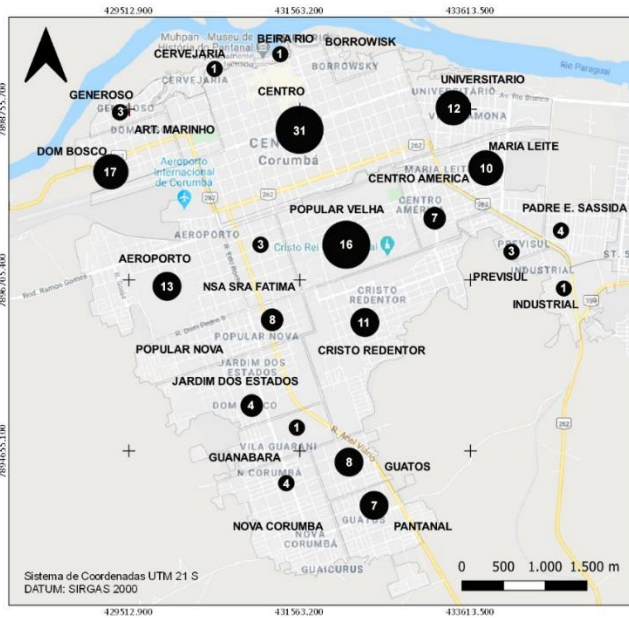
429512.900
431563.200
433613.500

Muhpan Museu de História do Pantanal

BEIRA RIO
1
BORROWISK
BORROWSK
CERVEJARIA
1
CERVEJARIA
GENEROSO
3
GENEROSO
UNIVERSITARIO
12
UNIVERSITARIO
Rio Paraguai
CENTRO
31
CENTRO
Corumbá
ART. MARINHO
DOM BOSCO
17
Aeroporto Internacional de Corumbá
MARIA LEITE
10
MARIA LEITE
CENTRO AMERICA
CENTRO AMERICA
7
POPULAR VELHA
16
Cristo Rei
PADRE E. SASSIDA
4
AEROPORTO
3
PREVISUL
3
PREVISUL
INDUSTRIAL
AEROPORTO
13
NSA SRA FATIMA
INDUSTRIAL
1
CRISTO REDENTOR
11
8
POPULAR NOVA
POPULAR NOVA
CRISTO REDENTOR
JARDIM DOS ESTADOS
JARDIM DOS ESTADOS
4
DOM BOSCO
1
VILA GUARANI
GUANABARA
8
GUATOS
4
N. CORUMBÁ
7
GUATOS
NOVA CORUMBA
PANTANAL
NOVA CORUMBÁ
GUAICURUS

7898755.700
7896705.400
7894655.100

0 500 1.000 1.500 m

Sistema de Coordenadas UTM 21 S
DATUM: SIRGAS 2000

429512.900
431563.200
433613.500